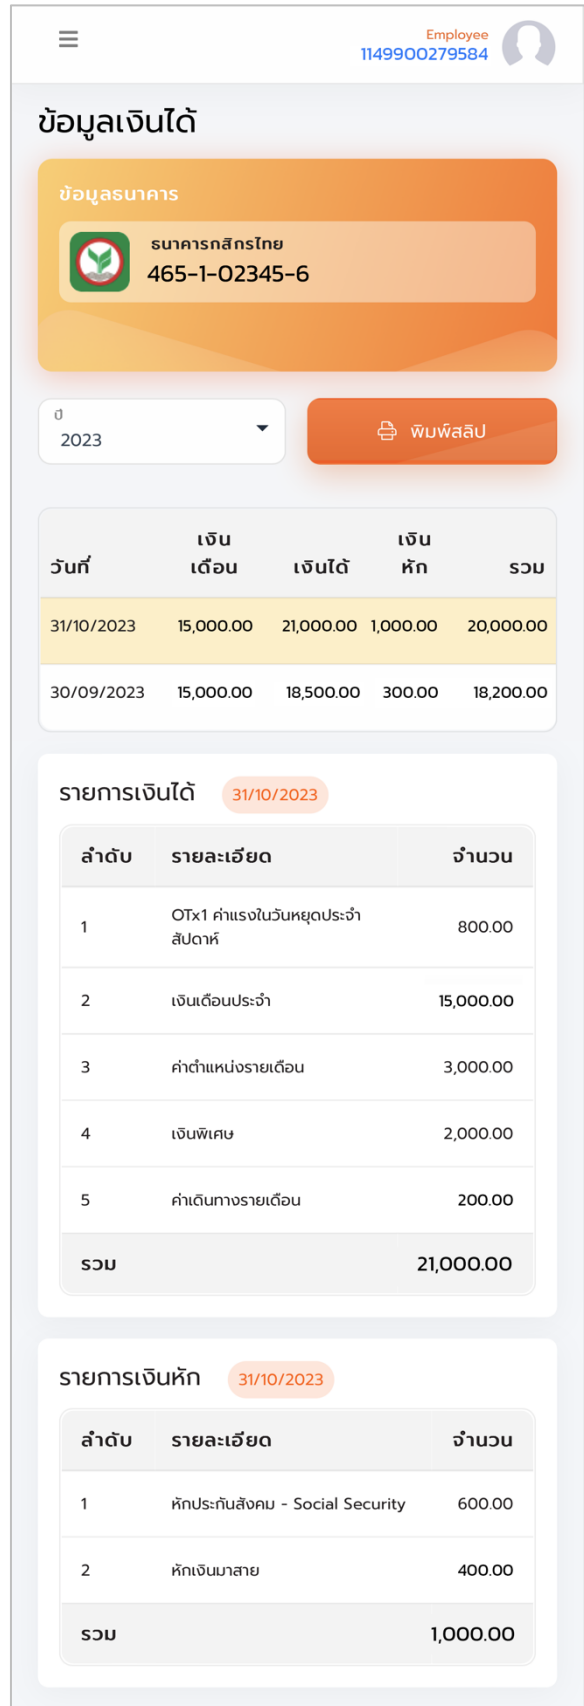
Employee
1149900279584

ข้อมูลเงินได้

ข้อมูลธนาคาร

ธนาคารกสิกรไทย
465-1-02345-6

ปี
2023

พิมพ์สลิป

| วันที่ | เงินเดือน | เงินได้ | เงินหัก | รวม |
|---|---|---|---|---|
| 31/10/2023 | 15,000.00 | 21,000.00 | 1,000.00 | 20,000.00 |
| 30/09/2023 | 15,000.00 | 18,500.00 | 300.00 | 18,200.00 |

รายการเงินได้ 31/10/2023

| ลำดับ | รายละเอียด | จำนวน |
|---|---|---|
| 1 | OTx1 ค่าแรงในวันหยุดประจำสัปดาห์ | 800.00 |
| 2 | เงินเดือนประจำ | 15,000.00 |
| 3 | ค่าตำแหน่งรายเดือน | 3,000.00 |
| 4 | เงินพิเศษ | 2,000.00 |
| 5 | ค่าเดินทางรายเดือน | 200.00 |
| รวม | | 21,000.00 |

รายการเงินหัก 31/10/2023

| ลำดับ | รายละเอียด | จำนวน |
|---|---|---|
| 1 | หักประกันสังคม - Social Security | 600.00 |
| 2 | หักเงินมาสาย | 400.00 |
| รวม | | 1,000.00 |